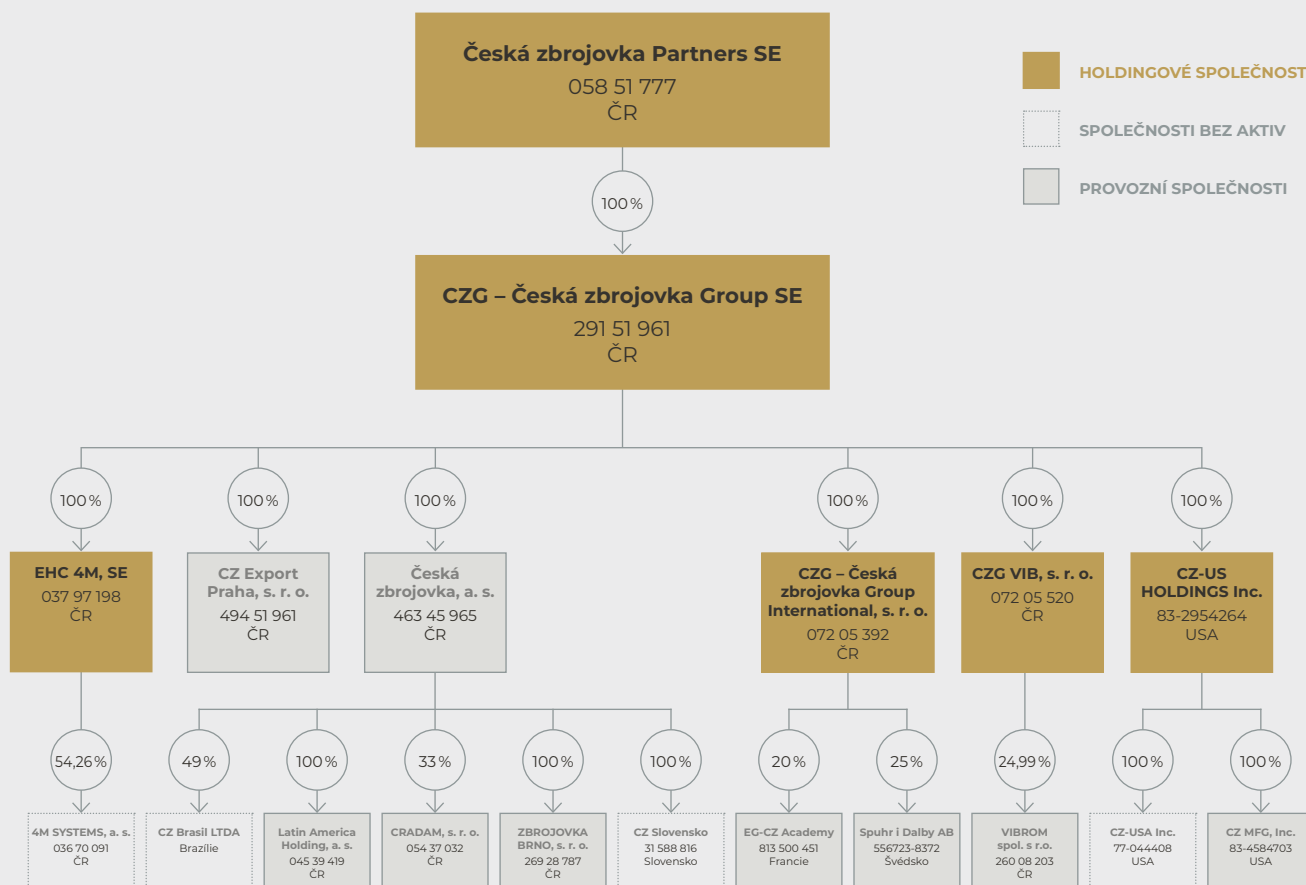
Česká zbrojovka Partners SE
058 51 777
ČR

HOLDINGOVÉ SPOLEČNOST
SPOLEČNOSTI BEZ AKTIV
PROVOZNÍ SPOLEČNOSTI

100 %

CZG – Česká zbrojovka Group SE
291 51 961
ČR

100 %
EHC 4M, SE
037 97 198
ČR

100 %
CZ Export Praha, s. r. o.
494 51 961
ČR

100 %
Česká zbrojovka, a. s.
463 45 965
ČR

100 %
CZG – Česká zbrojovka Group International, s. r. o.
072 05 392
ČR

100 %
CZG VIB, s. r. o.
072 05 520
ČR

100 %
CZ-US HOLDINGS Inc.
83-2954264
USA

54,26 %
4M SYSTEMS, a. s.
036 70 091
ČR

49 %
CZ Brasil LTDA
Brazílie

100 %
Latin America Holding, a. s.
045 39 419
ČR

33 %
CRADAM, s. r. o.
054 37 032
ČR

100 %
ZBROJOVKA BRNO, s. r. o.
269 28 787
ČR

100 %
CZ Slovensko
31 588 816
Slovensko

20 %
EG-CZ Academy
813 500 451
Francie

25 %
Spuhr i Dalby AB
556723-8372
Švédsko

24,99 %
VIBROM spol. s r.o.
260 08 203
ČR

100 %
CZ-USA Inc.
77-044408
USA

100 %
CZ MFG, Inc.
83-4584703
USA